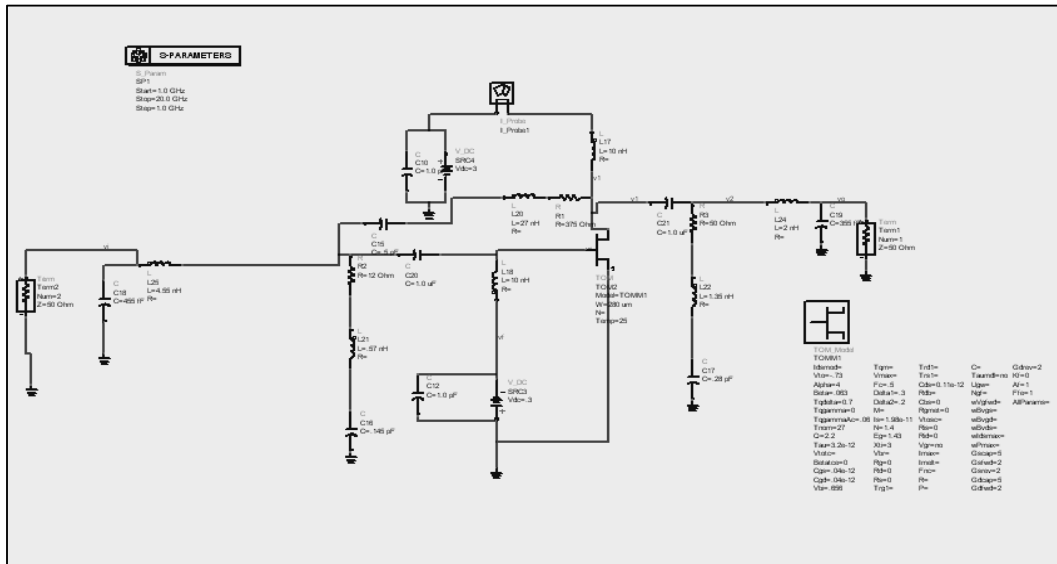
S-PARAMETERS
S_Param
SP1
Start=1.0 GHz
Stop=20.0 GHz
Step=1.0 GHz

I_Probe
I_Probe1

C
C10
C=1.0 pF

V_DC
SRC4
Vdc=3

L
L17
L=10 nH
R=

v1

L
L20
L=27 nH
R=

R
R1
R=375 Ohm

v3

C
C21
C=1.0 uF

v2

R
R3
R=50 Ohm

L
L24
L=2 nH
R=

v3

C
C19
C=.355 pF

Term
Term1
Num=1
Z=50 Ohm

C
C15
C=.5 pF

vi

Term
Term2
Num=2
Z=50 Ohm

C
C18
C=.455 fF

L
L25
L=4.95 nH
R=

R
R2
R=12 Ohm

C
C20
C=1.0 uF

L
L18
L=10 nH
R=

TOM
TOM2
Model=TOMM1
W=280 um
N=
Temp=25

L
L22
L=1.35 nH
R=

L
L21
L=.57 nH
R=

vi

C
C12
C=1.0 pF

V_DC
SRC3
Vdc=-.3

C
C16
C=.145 pF

C
C17
C=.28 pF

TOM_Model
TOMM1
Idsmod=
Vto=-.73
Alpha=4
Beta=.053
Tqdelta=0.7
Tqgamma=0
TqgammaAc=.06
Tnom=27
Q=2.2
Tau=3.2e-12
Vtotc=
Betatco=0
Cgs=.04e-12
Cgd=.04e-12
Vbi=.856

Tqm=
Vmax=
Fc=.5
Delta1=.3
Delta2=.2
M=
Is=1.98e-11
N=1.4
Eg=1.43
Xti=3
Vbr=
Rg=0
Rd=0
Rs=0
Trg1=

Trd1=
Trs1=
Cds=0.11e-12
Rdb=
Cbs=0
Rgmst=0
Vtosc=
Rbs=0
Rdl=0
Vgr=no
Imax=
Imdt=
Fnc=
R=
P=

C=
Taumdl=no
Ugw=
Ngf=
wVgfwd=
wBvgs=
wBvgd=
wBvds=
wIdsmax=
wPmax=
Gscap=5
Gsfwd=2
Gsrev=2
Gdcap=5
Gdfwd=2

Gdrev=2
Kf=0
Af=1
Ffe=1
AllParams=